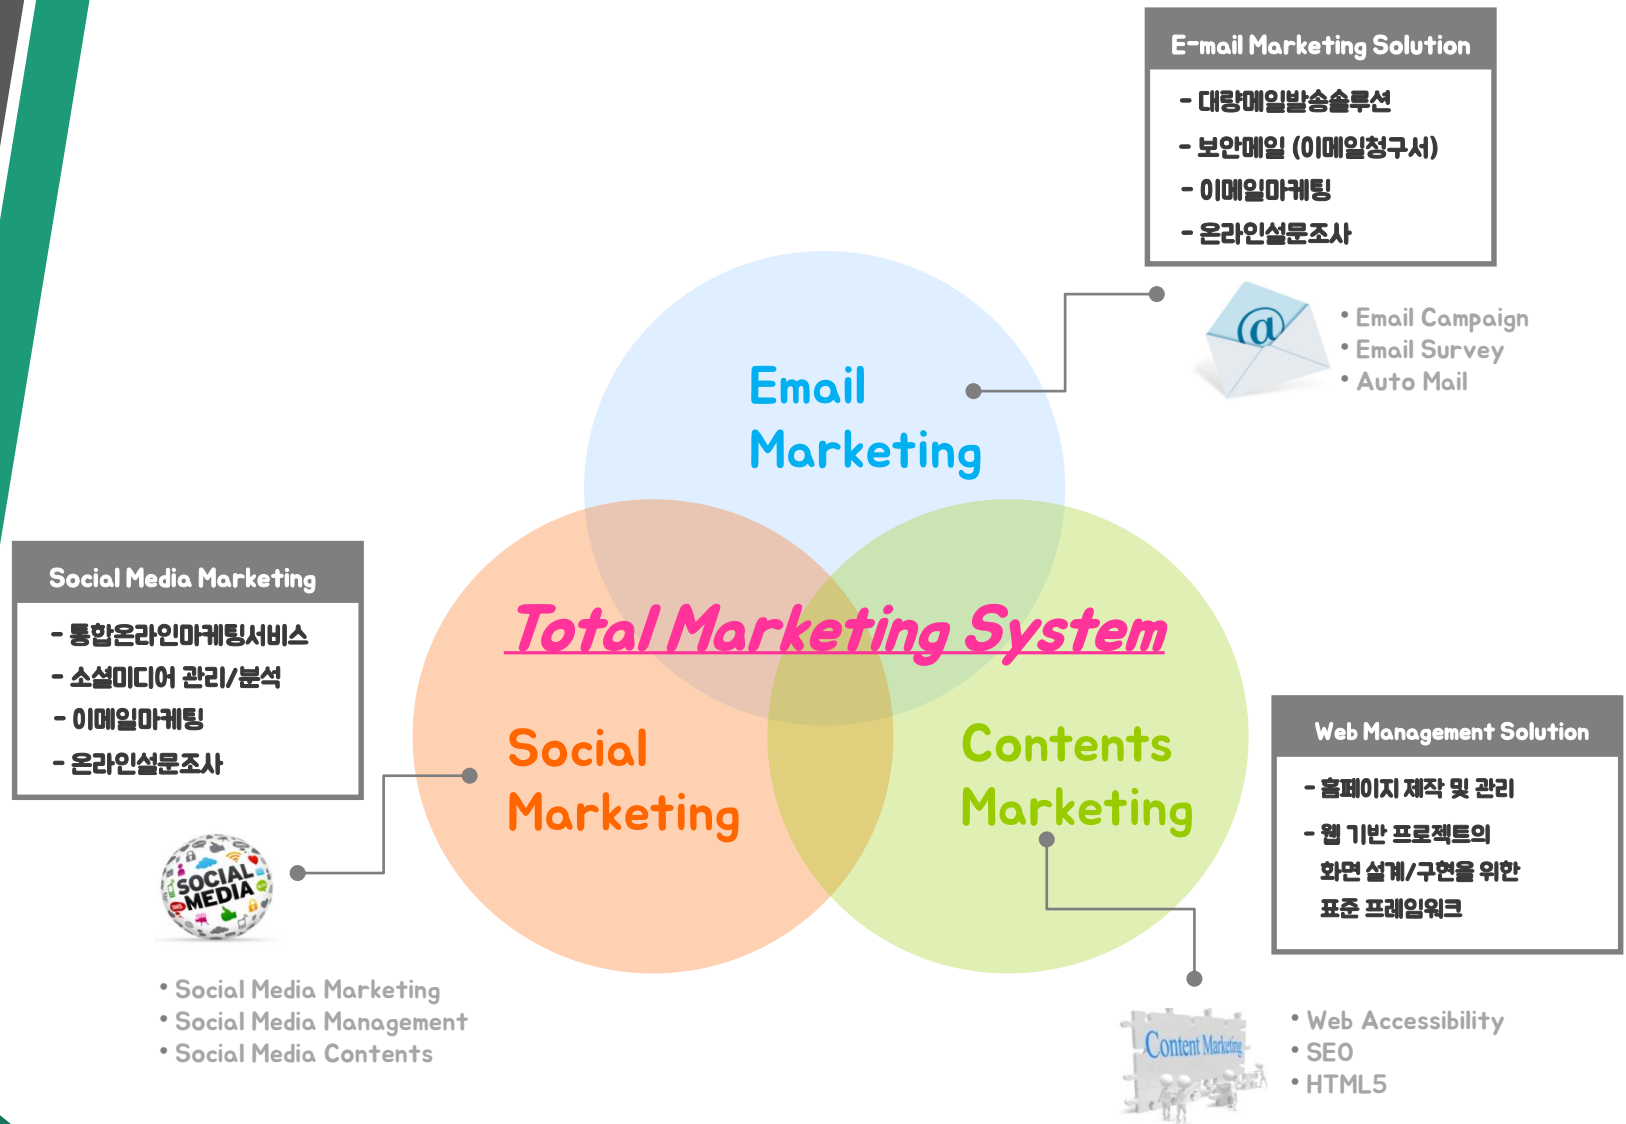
E-mail Marketing Solution

- 대량메일발송솔루션
- 보안메일 (이메일청구서)
- 이메일마케팅
- 온라인설문조사

@

• Email Campaign
• Email Survey
• Auto Mail

Email Marketing

Social Media Marketing

- 통합온라인마케팅서비스
- 소셜미디어 관리/분석
- 이메일마케팅
- 온라인설문조사

Total Marketing System

Social Marketing

Contents Marketing

Web Management Solution

- 홈페이지 제작 및 관리
- 웹 기반 프로젝트의 화면 설계/구현을 위한 표준 프레임워크

SOCIAL MEDIA

• Social Media Marketing
• Social Media Management
• Social Media Contents

Content Marketing

• Web Accessibility
• SEO
• HTML5